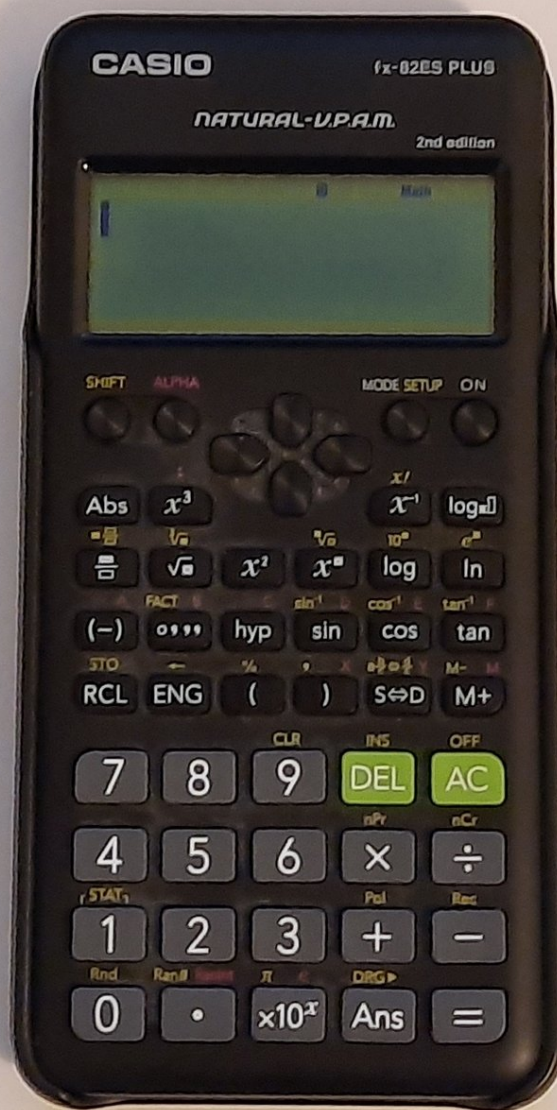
CASIO
fx-82ES PLUS
NATURAL-V.P.A.M.
2nd edition

D Math

SHIFT ALPHA MODE SETUP ON

x! Abs $x^3$ $x^{-1}$ log

$\frac{\blacksquare}{\square}$ $\sqrt{\blacksquare}$ $x^2$ $x^\blacksquare$ log ln

FACT $\sin^{-1}$ $\cos^{-1}$ $\tan^{-1}$

(−) ° ' " hyp sin cos tan

STO ← % , M−

RCL ENG ( ) S⇔D M+

CLR INS OFF

7 8 9 DEL AC

nPr nCr

4 5 6 × ÷

STAT Pol Rec

1 2 3 + −

Rnd Ran# π DRG▸

0 • $\times10^x$ Ans =